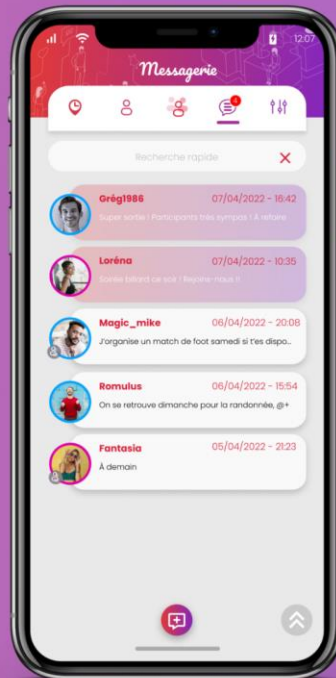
12:07

Messagerie

Recherche rapide

Grég1986
07/04/2022 - 16:42
Super sortie ! Participants très sympas ! À refaire

Loréna
07/04/2022 - 10:35
Sortie billard ce soir ! Rejoins-nous !!

Magic_mike
06/04/2022 - 20:08
J'organise un match de foot samedi si t'es dispo...

Romulus
06/04/2022 - 15:54
On se retrouve dimanche pour la randonnée, @+

Fantasia
05/04/2022 - 21:23
À demain